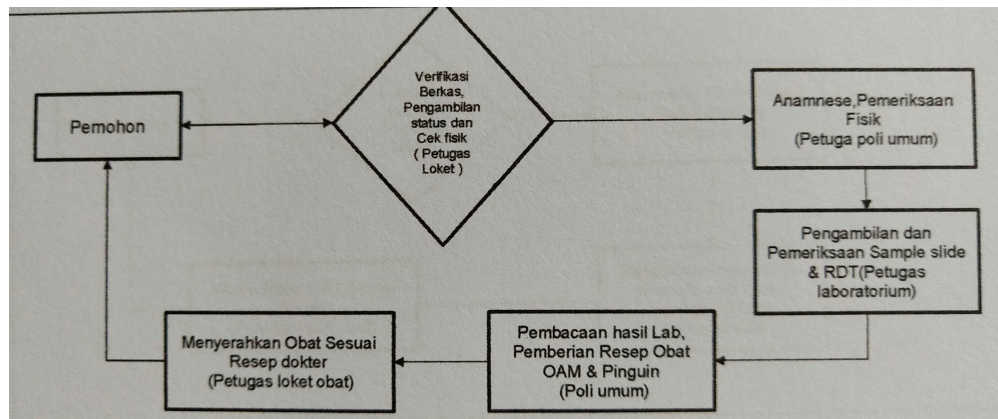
Pemohon

Verifikasi Berkas, Pengambilan status dan Cek fisik ( Petugas Loket )

Anamnese,Pemeriksaan Fisik (Petuga poli umum)

Pengambilan dan Pemeriksaan Sample slide & RDT(Petugas laboratorium)

Pembacaan hasil Lab, Pemberian Resep Obat OAM & Pinguin (Poli umum)

Menyerahkan Obat Sesuai Resep dokter (Petugas loket obat)